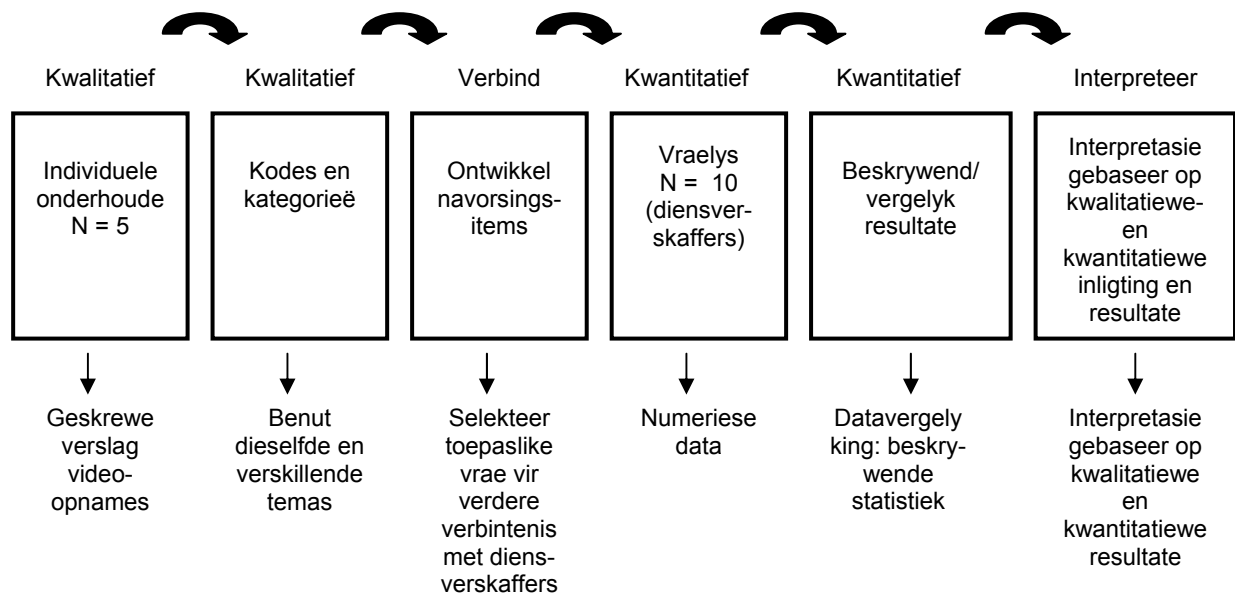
Kwalitatief

Individuele onderhoude N = 5

Geskrewe verslag videoopnames

Kwalitatief

Kodes en kategorieë

Benut dieselfde en verskillende temas

Verbind

Ontwikkel navorsingsitems

Selekteer toepaslike vrae vir verdere verbintenis met diensverskaffers

Kwantitatief

Vraelys N = 10 (diensverskaffers)

Numeriese data

Kwantitatief

Beskrywend/ vergelyk resultate

Datavergelyking: beskrywende statistiek

Interpreteer

Interpretasie gebaseer op kwalitatiewe- en kwantitatiewe inligting en resultate

Interpretasie gebaseer op kwalitatiewe en kwantitatiewe resultate